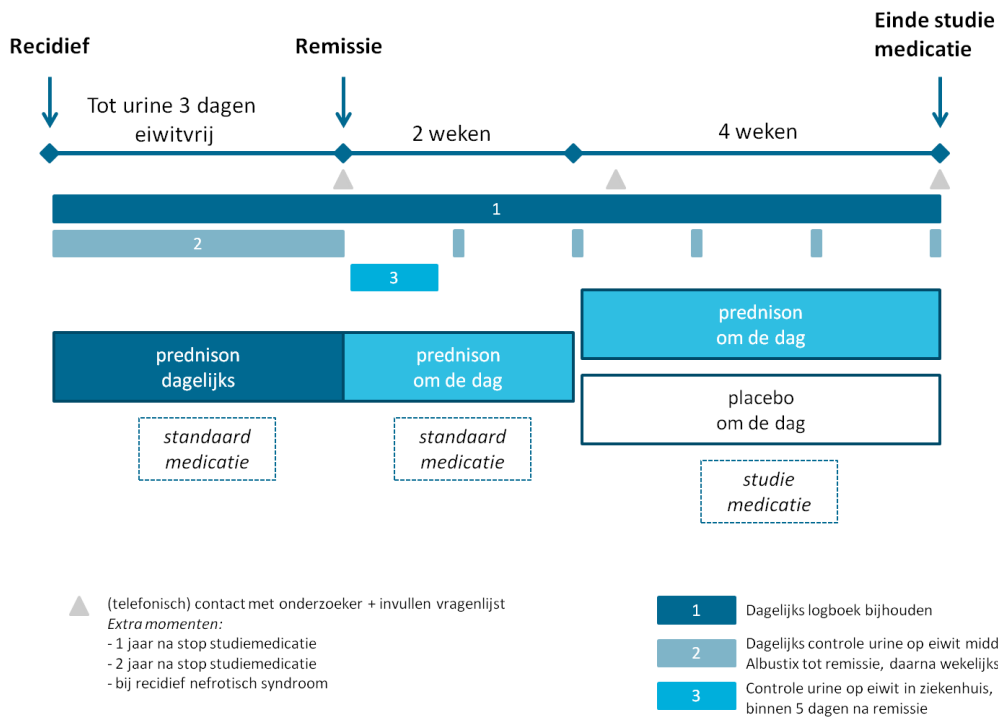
Recidief

Remissie

Einde studie medicatie

Tot urine 3 dagen eiwitvrij

2 weken

4 weken

1

2

3

prednison dagelijks

prednison om de dag

prednison om de dag

placebo om de dag

standaard medicatie

standaard medicatie

studie medicatie

(telefonisch) contact met onderzoeker + invullen vragenlijst
*Extra momenten:*
- 1 jaar na stop studiemedicatie
- 2 jaar na stop studiemedicatie
- bij recidief nefrotisch syndroom

1 Dagelijks logboek bijhouden

2 Dagelijks controle urine op eiwit midd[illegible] Albustix tot remissie, daarna wekelijks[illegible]

3 Controle urine op eiwit in ziekenhuis, binnen 5 dagen na remissie